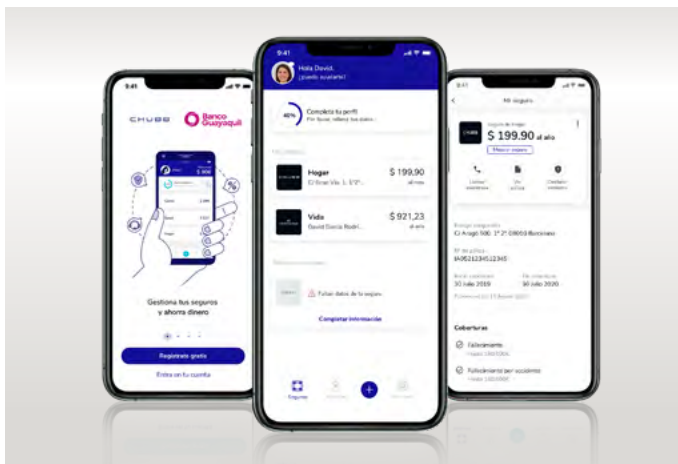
9:41

CHUBB Banco Guayaquil

$ 300

Gestiona tus seguros y ahorra dinero

Registrate gratis

Entra en tu cuenta

9:41

Hola David,
¿puedo ayudarte?

40%

Completa tu perfil
Por favor, rellena tus datos

Hogar
C/ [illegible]

$ 199,90
al año

Vida
David García Rodri...

$ 921,23
al año

Faltan datos de tu seguro

Completar información

Seguros

9:41

Mi seguro

$ 199.90 al año

Bienes asegurados
C/ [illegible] 500, 1º 2ª 08003 Barcelona

Nº de póliza
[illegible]

Inicio cobertura
30 Julio 2019

Fin cobertura
30 Julio 2020

Coberturas

Fallecimiento

Fallecimiento por accidente